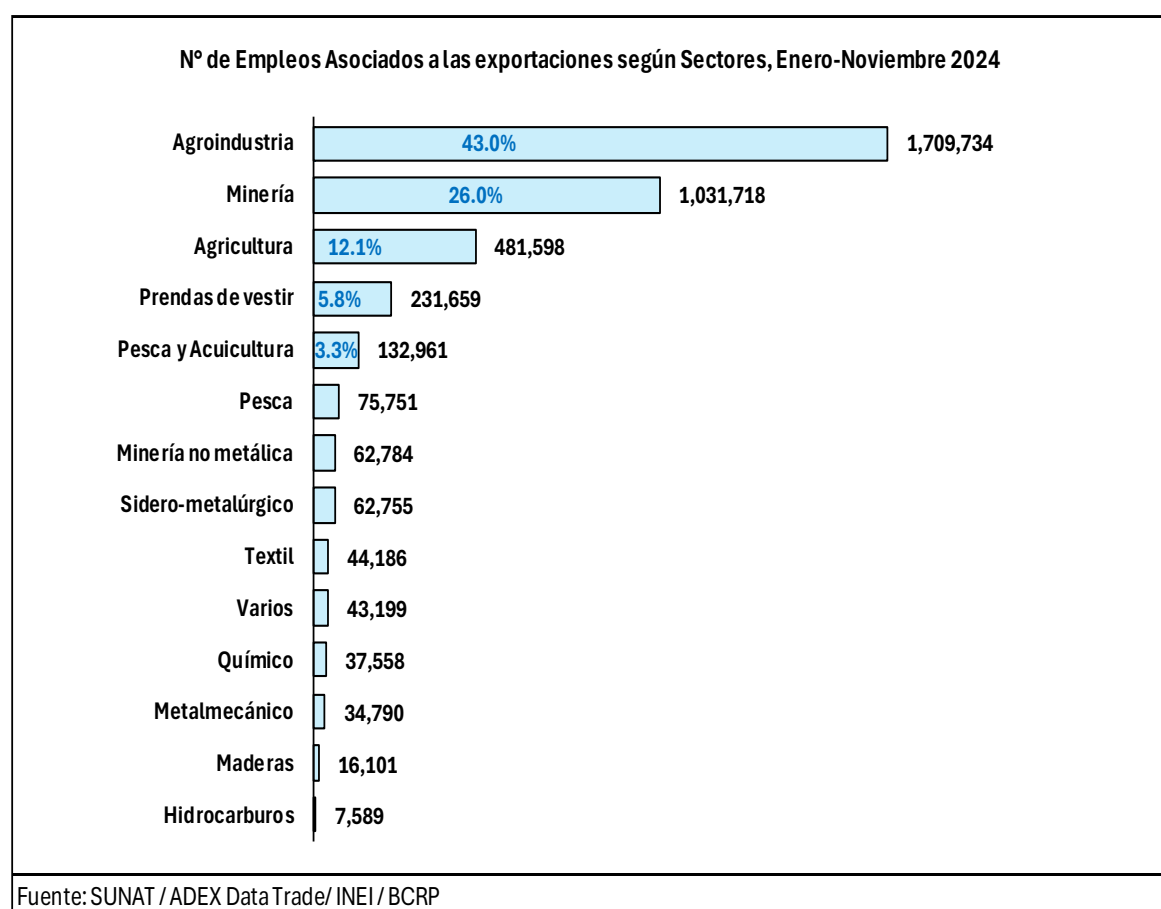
Nº de Empleos Asociados a las exportaciones según Sectores, Enero-Noviembre 2024

| Sector | % | Empleos |
|---|---|---|
| Agroindustria | 43.0% | 1,709,734 |
| Minería | 26.0% | 1,031,718 |
| Agricultura | 12.1% | 481,598 |
| Prendas de vestir | 5.8% | 231,659 |
| Pesca y Acuicultura | 3.3% | 132,961 |
| Pesca | | 75,751 |
| Minería no metálica | | 62,784 |
| Sidero-metalúrgico | | 62,755 |
| Textil | | 44,186 |
| Varios | | 43,199 |
| Químico | | 37,558 |
| Metalmecánico | | 34,790 |
| Maderas | | 16,101 |
| Hidrocarburos | | 7,589 |

Fuente: SUNAT / ADEX Data Trade/ INEI / BCRP